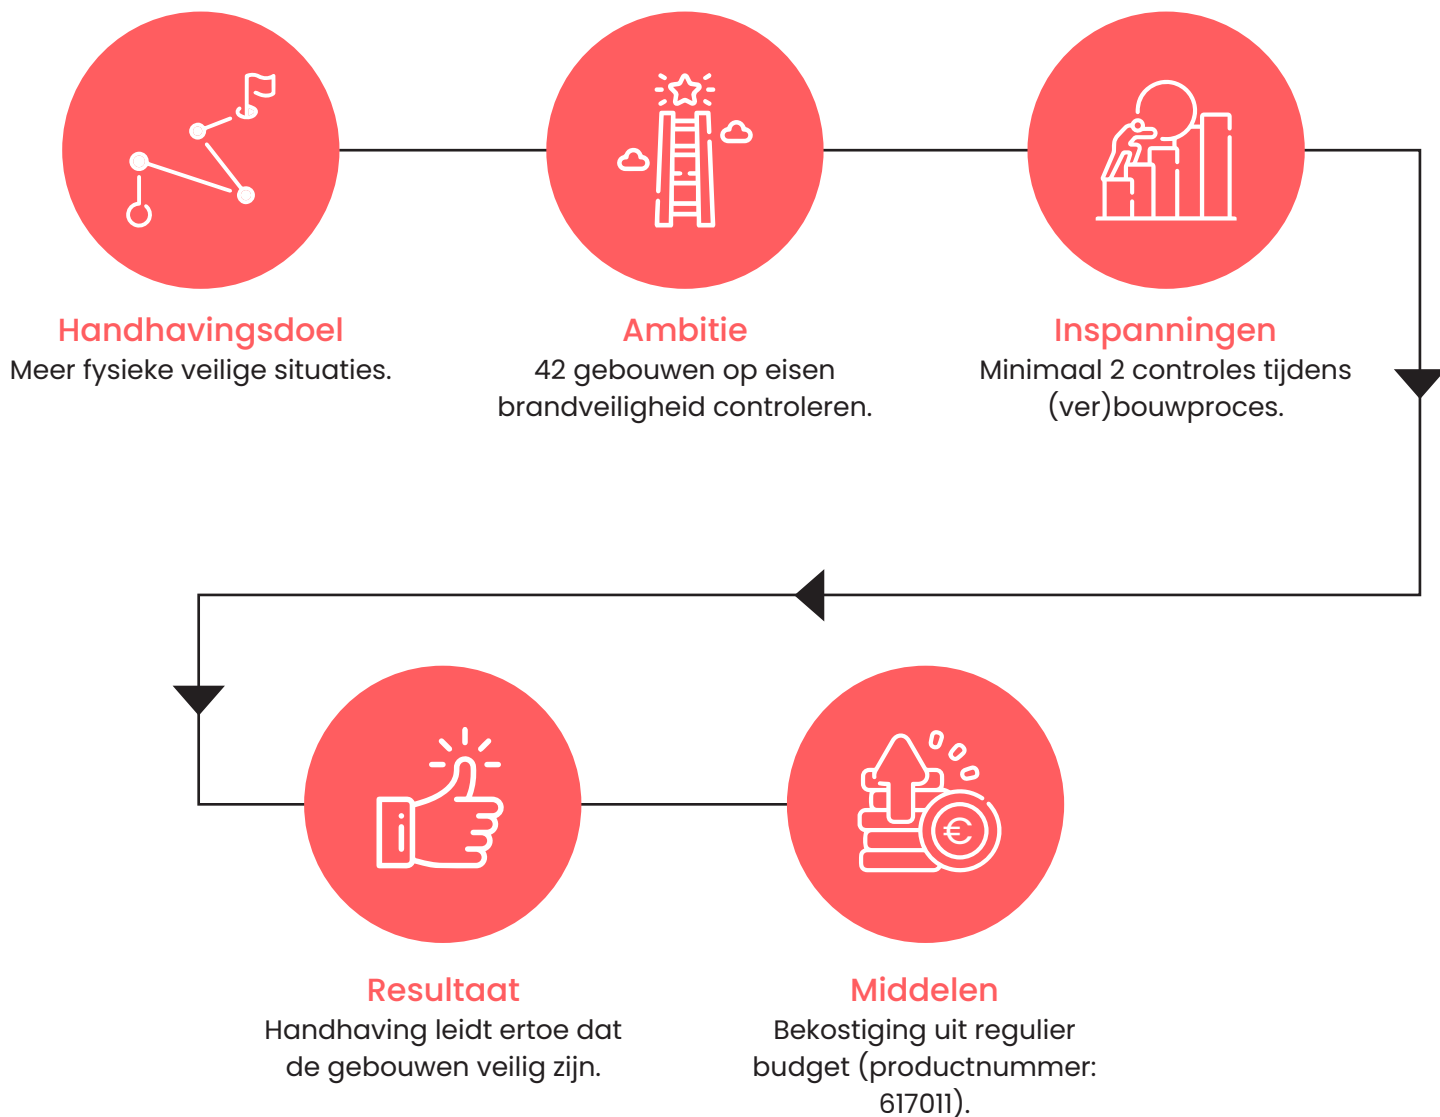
Handhavingsdoel
Meer fysieke veilige situaties.

Ambitie
42 gebouwen op eisen brandveiligheid controleren.

Inspanningen
Minimaal 2 controles tijdens (ver)bouwproces.

Resultaat
Handhaving leidt ertoe dat de gebouwen veilig zijn.

Middelen
Bekostiging uit regulier budget (productnummer: 617011).